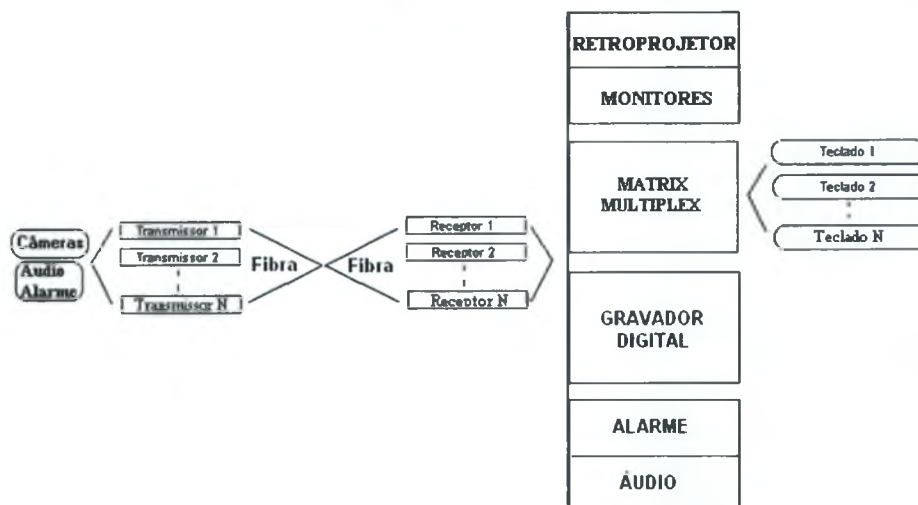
RETROPROJETOR

MONITORES

MATRIX MULTIPLEX

Teclado 1

Teclado 2

Teclado N

Câmeras

Audio

Alarme

Transmissor 1

Transmissor 2

Transmissor N

Fibra

Fibra

Receptor 1

Receptor 2

Receptor N

GRAVADOR DIGITAL

ALARME

ÁUDIO